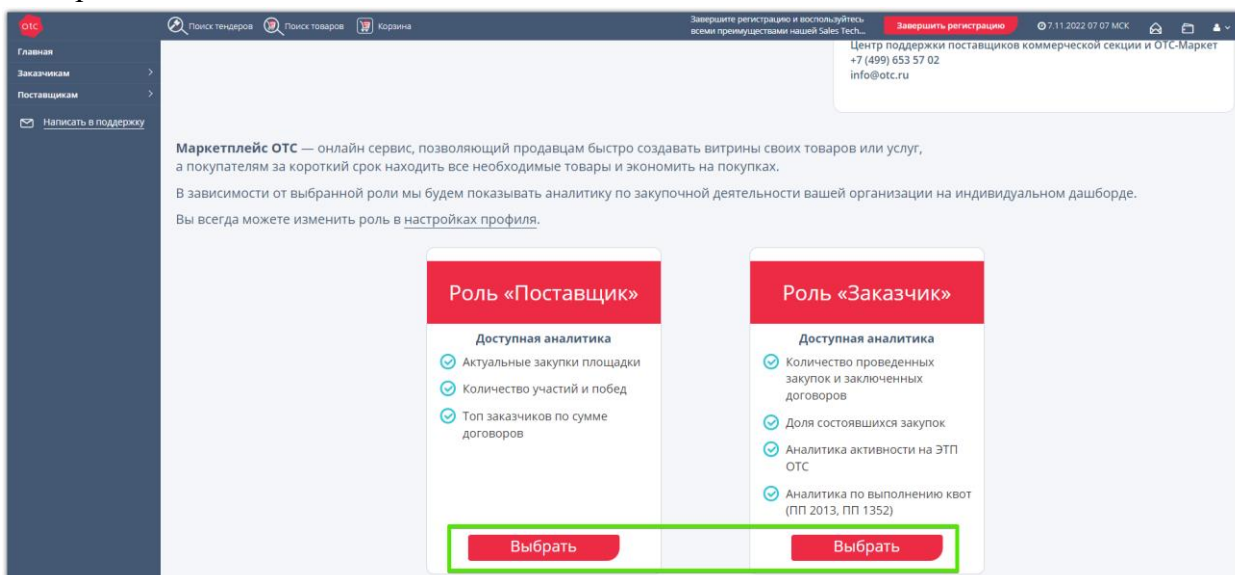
отс

Поиск тендеров Поиск товаров Корзина

Завершите регистрацию и воспользуйтесь всеми преимуществами нашей Sales Tech...

Завершить регистрацию

7.11.2022 07 07 МСК

Главная
Заказчикам
Поставщикам
Написать в поддержку

Центр поддержки поставщиков коммерческой секции и ОТС-Маркет
+7 (499) 653 57 02
info@otc.ru

**Маркетплейс ОТС** — онлайн сервис, позволяющий продавцам быстро создавать витрины своих товаров или услуг, а покупателям за короткий срок находить все необходимые товары и экономить на покупках.

В зависимости от выбранной роли мы будем показывать аналитику по закупочной деятельности вашей организации на индивидуальном дашборде.

Вы всегда можете изменить роль в настройках профиля.

Роль «Поставщик»

Доступная аналитика
Актуальные закупки площадки
Количество участий и побед
Топ заказчиков по сумме договоров

Выбрать

Роль «Заказчик»

Доступная аналитика
Количество проведенных закупок и заключенных договоров
Доля состоявшихся закупок
Аналитика активности на ЭТП ОТС
Аналитика по выполнению квот (ПП 2013, ПП 1352)

Выбрать